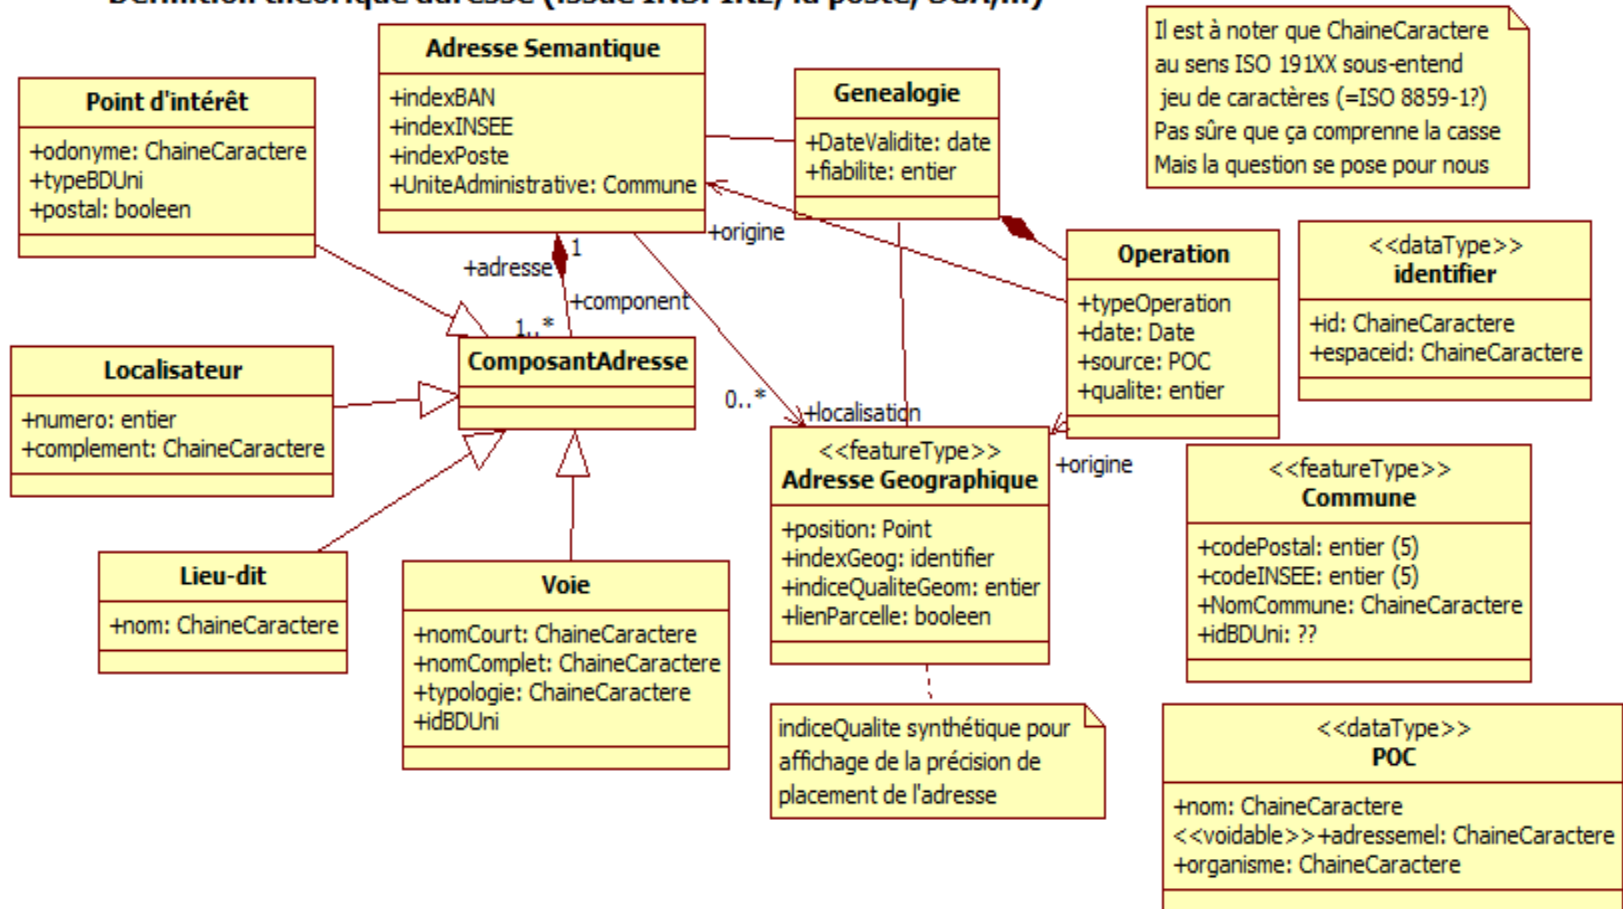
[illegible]

Adresse Semantique
+indexBAN
+indexINSEE
+indexPoste
+UniteAdministrative: Commune

Genealogie
+DateValidite: date
+fiabilite: entier

Il est à noter que ChaineCaractere au sens ISO 191XX sous-entend jeu de caractères (=ISO 8859-1?) Pas sûre que ça comprenne la casse Mais la question se pose pour nous

Point d'intérêt
+odonyme: ChaineCaractere
+typeBDUni
+postal: booleen

+origine

+adresse
1
+component
1..*

Operation
+typeOperation
+date: Date
+source: POC
+qualite: entier

<<dataType>>
identifier
+id: ChaineCaractere
+espaceid: ChaineCaractere

Localisateur
+numero: entier
+complement: ChaineCaractere

ComposantAdresse

0..*
+localisation

<<featureType>>
Adresse Geographique
+position: Point
+indexGeog: identifier
+indiceQualiteGeom: entier
+lienParcelle: booleen

+origine

<<featureType>>
Commune
+codePostal: entier (5)
+codeINSEE: entier (5)
+NomCommune: ChaineCaractere
+idBDUni: ??

Lieu-dit
+nom: ChaineCaractere

Voie
+nomCourt: ChaineCaractere
+nomComplet: ChaineCaractere
+typologie: ChaineCaractere
+idBDUni

indiceQualite synthétique pour affichage de la précision de placement de l'adresse

<<dataType>>
POC
+nom: ChaineCaractere
<<voidable>>+adressemel: ChaineCaractere
+organisme: ChaineCaractere